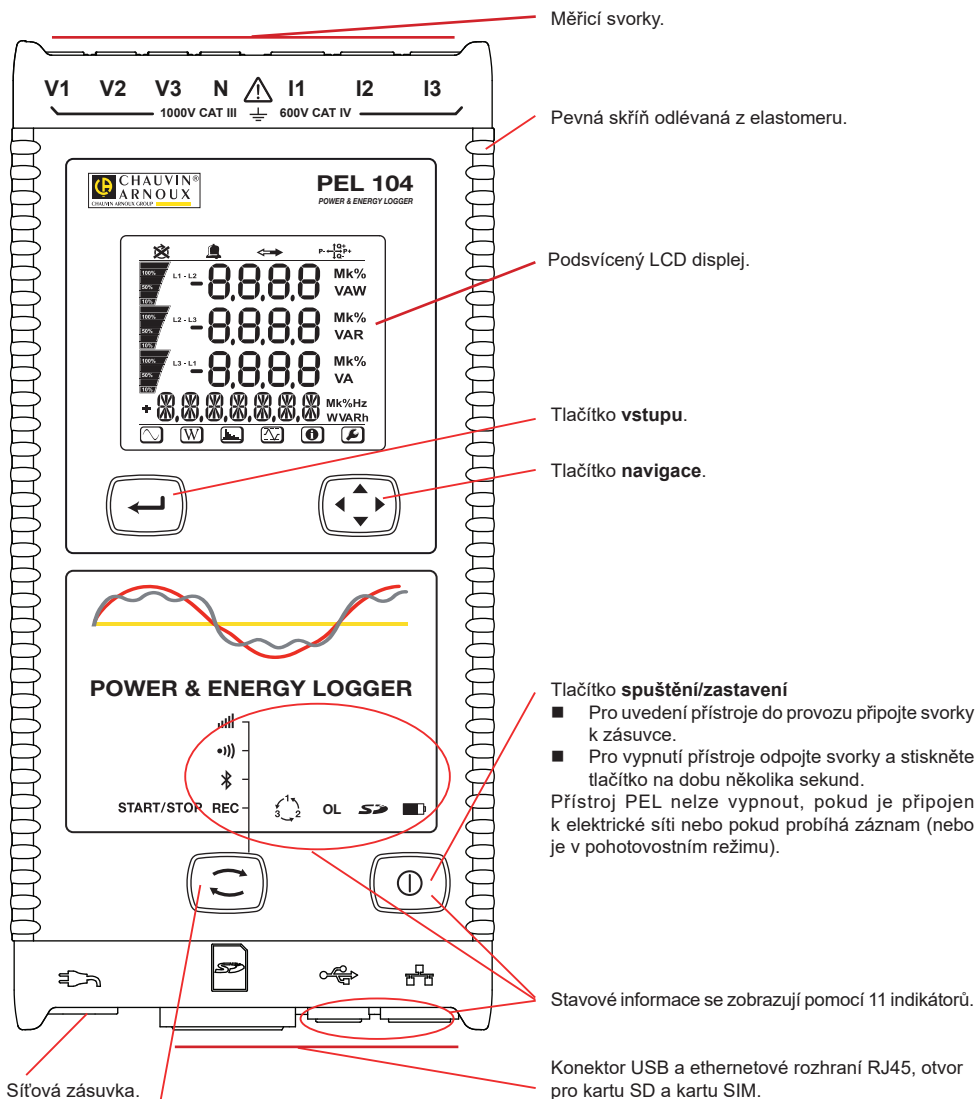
Měřicí svorky.

V1 V2 V3 N I1 I2 I3
1000V CAT III 600V CAT IV

Pevná skříň odlévaná z elastomeru.

CHAUVIN ARNOUX
CHAUVIN ARNOUX GROUP

PEL 104
POWER & ENERGY LOGGER

Podsvícený LCD displej.

L1 - L2 -8.8.8.8 Mk% VAW
L2 - L3 -8.8.8.8 Mk% VAR
L3 - L1 -8.8.8.8 Mk% VA
100% 50% 10%
Mk%Hz WVARh

Tlačítko **vstupu**.

Tlačítko **navigace**.

POWER & ENERGY LOGGER

START/STOP REC
OL

Tlačítko **spuštění/zastavení**
■ Pro uvedení přístroje do provozu připojte svorky k zásuvce.
■ Pro vypnutí přístroje odpojte svorky a stiskněte tlačítko na dobu několika sekund.
Přístroj PEL nelze vypnout, pokud je připojen k elektrické síti nebo pokud probíhá záznam (nebo je v pohotovostním režimu).

Stavové informace se zobrazují pomocí 11 indikátorů.

Síťová zásuvka.

Konektor USB a ethernetové rozhraní RJ45, otvor pro kartu SD a kartu SIM.